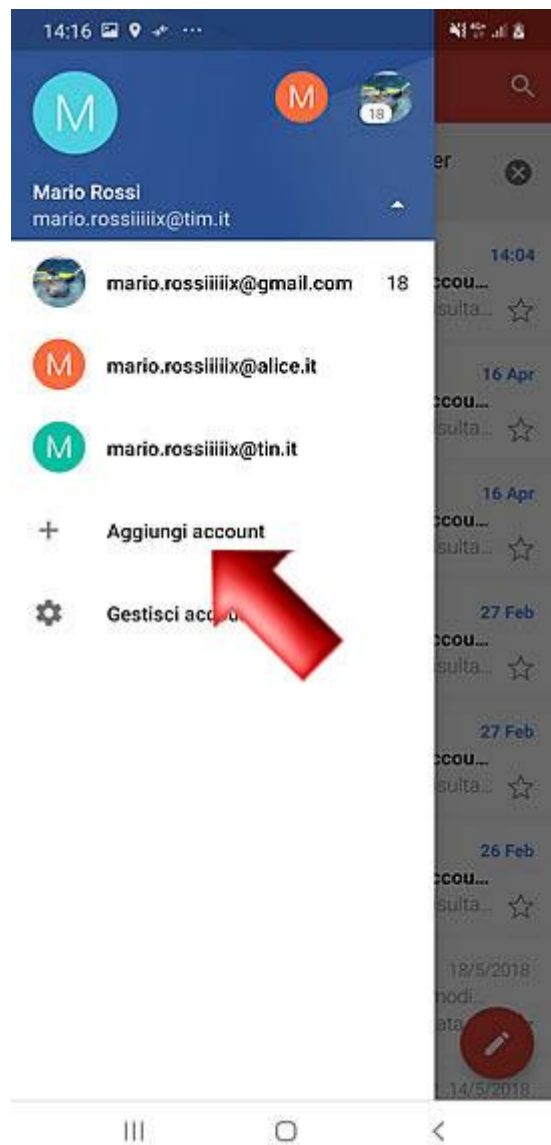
14:16

M

M

18

Mario Rossi
mario.rossiiiiix@tim.it

er

mario.rossiiiiix@gmail.com 18

14:04
ccou...
sulta...

M mario.rossiiiiix@alice.it

16 Apr
ccou...
sulta...

M mario.rossiiiiix@tin.it

16 Apr
ccou...
sulta...

+ Aggiungi account

27 Feb
ccou...
sulta...

Gestisci acc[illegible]

27 Feb
ccou...
sulta...

26 Feb
ccou...
sulta...

18/5/2018
modi...
ata...

14/5/2018